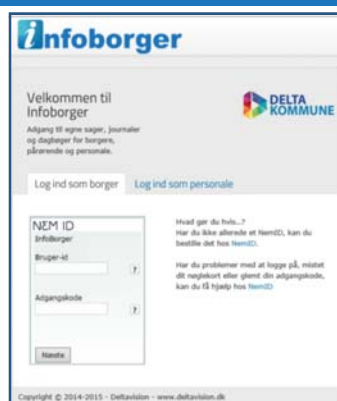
infoborger

Velkommen til Infoborger

Adgang til egne sager, journaler og dagbøger for borgere, pårørende og personale.

DELTA KOMMUNE

Log ind som borger

Log ind som personale

NEM ID

Infoborger

Bruger-id

?

Adgangskode

?

Næste

Hvad gør du hvis...?
Har du ikke allerede et NemID, kan du bestille det hos NemID.

Har du problemer med at logge på, mistet dit nøglekort eller glemt din adgangskode, kan du få hjælp hos NemID

Copyright © 2014-2015 - Deltavision - www.deltavision.dk